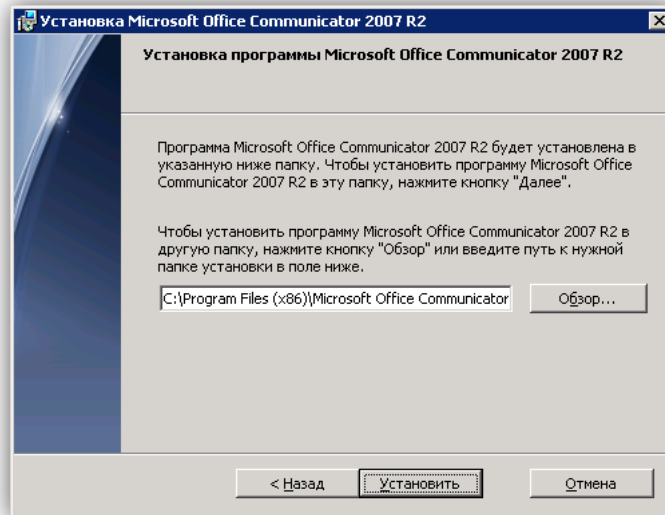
Установка Microsoft Office Communicator 2007 R2

Установка программы Microsoft Office Communicator 2007 R2

Программа Microsoft Office Communicator 2007 R2 будет установлена в указанную ниже папку. Чтобы установить программу Microsoft Office Communicator 2007 R2 в эту папку, нажмите кнопку "Далее".

Чтобы установить программу Microsoft Office Communicator 2007 R2 в другую папку, нажмите кнопку "Обзор" или введите путь к нужной папке установки в поле ниже.

C:\Program Files (x86)\Microsoft Office Communicator

Обзор...

< Назад

Установить

Отмена